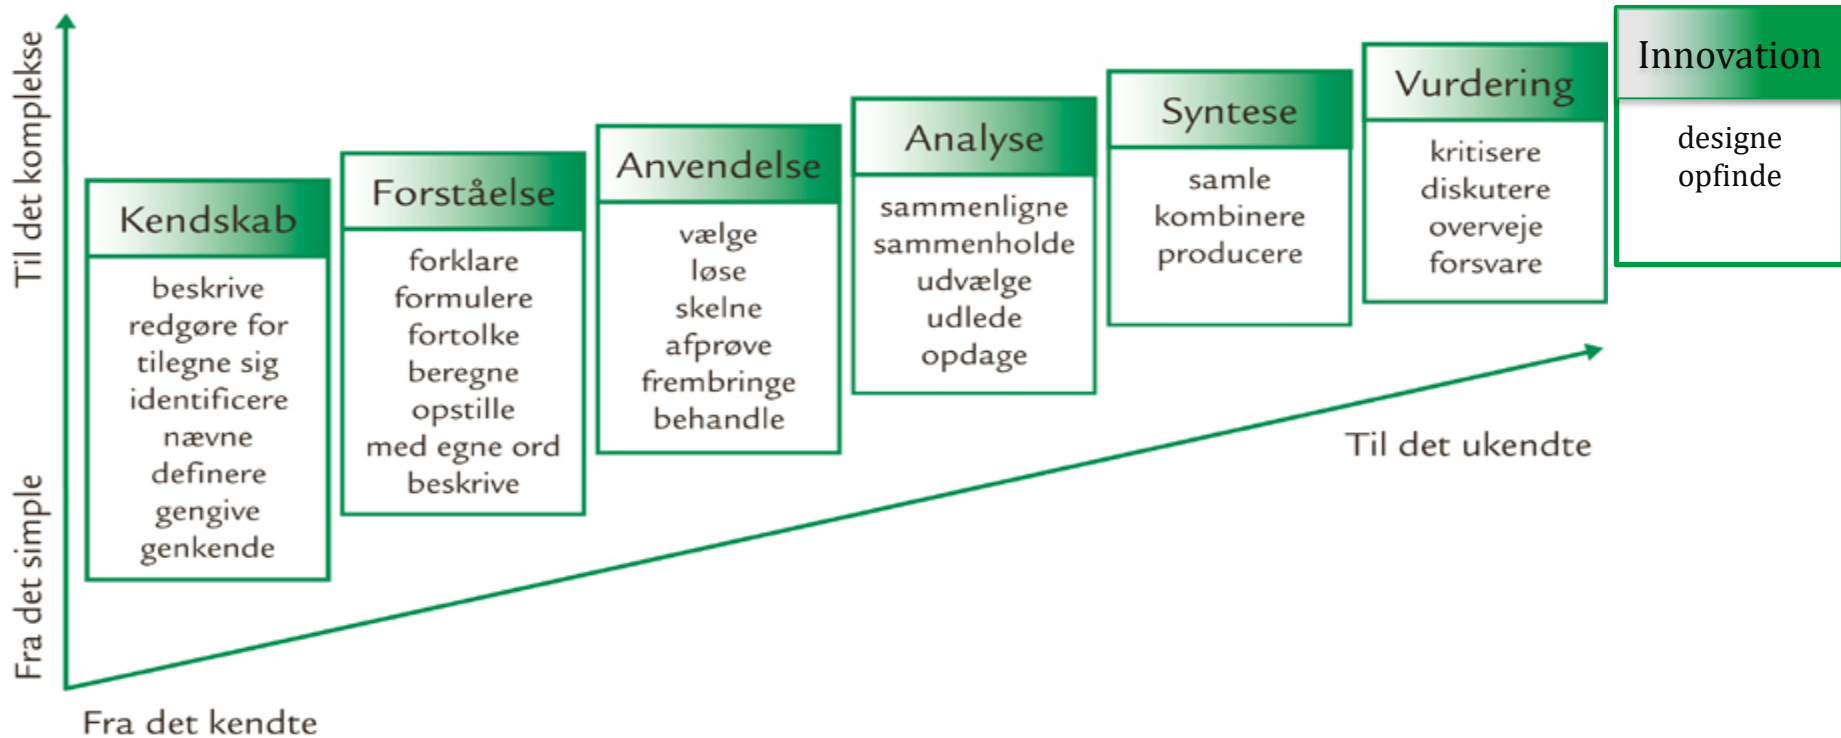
Til det komplekse

Fra det simple

Kendskab
beskrive
redgøre for
tilegne sig
identificere
nævne
definere
gengive
genkende

Forståelse
forklare
formulere
fortolke
beregne
opstille
med egne ord
beskrive

Anvendelse
vælge
løse
skelne
afprøve
frembringe
behandle

Analyse
sammenligne
sammenholde
udvælge
udlede
opdage

Syntese
samle
kombinere
producere

Vurdering
kritisere
diskutere
overveje
forsvare

Innovation
designe
opfinde

Til det ukendte

Fra det kendte